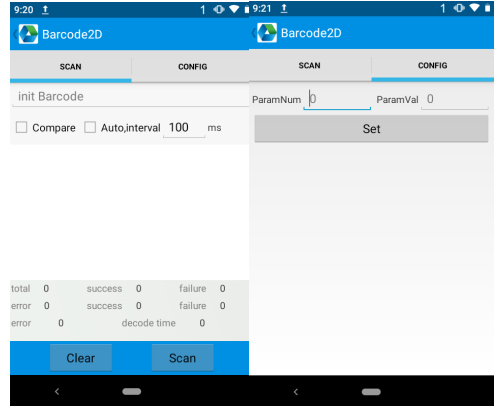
9:20 1
Barcode2D
SCAN
CONFIG
init Barcode
Compare Auto,interval 100 ms
total 0 success 0 failure 0
error 0 success 0 failure 0
error 0 decode time 0
Clear
Scan

9:21 1
Barcode2D
SCAN
CONFIG
ParamNum 0 ParamVal 0
Set